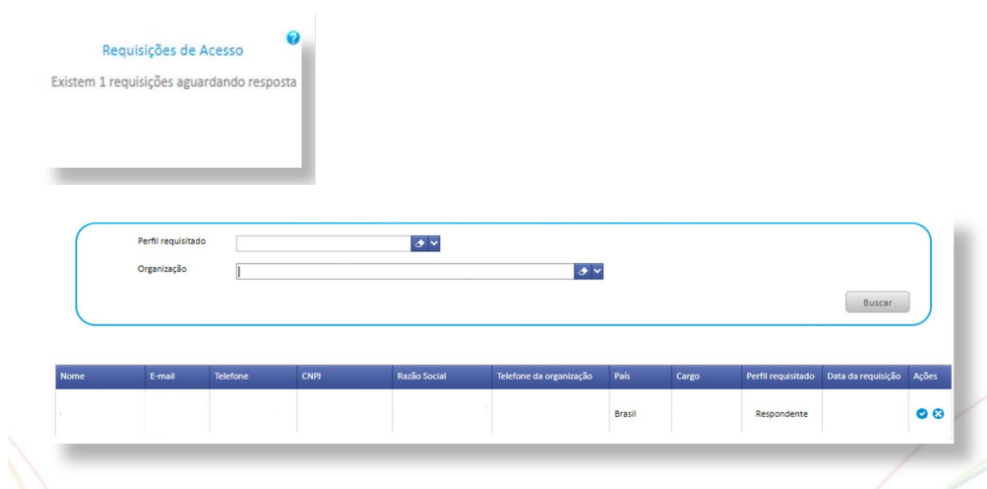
Requisições de Acesso

Existem 1 requisições aguardando resposta

Perfil requisitado

Organização

Buscar

| Nome | E-mail | Telefone | CNPJ | Razão Social | Telefone da organização | País | Cargo | Perfil requisitado | Data da requisição | Ações |
|---|---|---|---|---|---|---|---|---|---|---|
| | | | | | | Brasil | | Respondente | | |